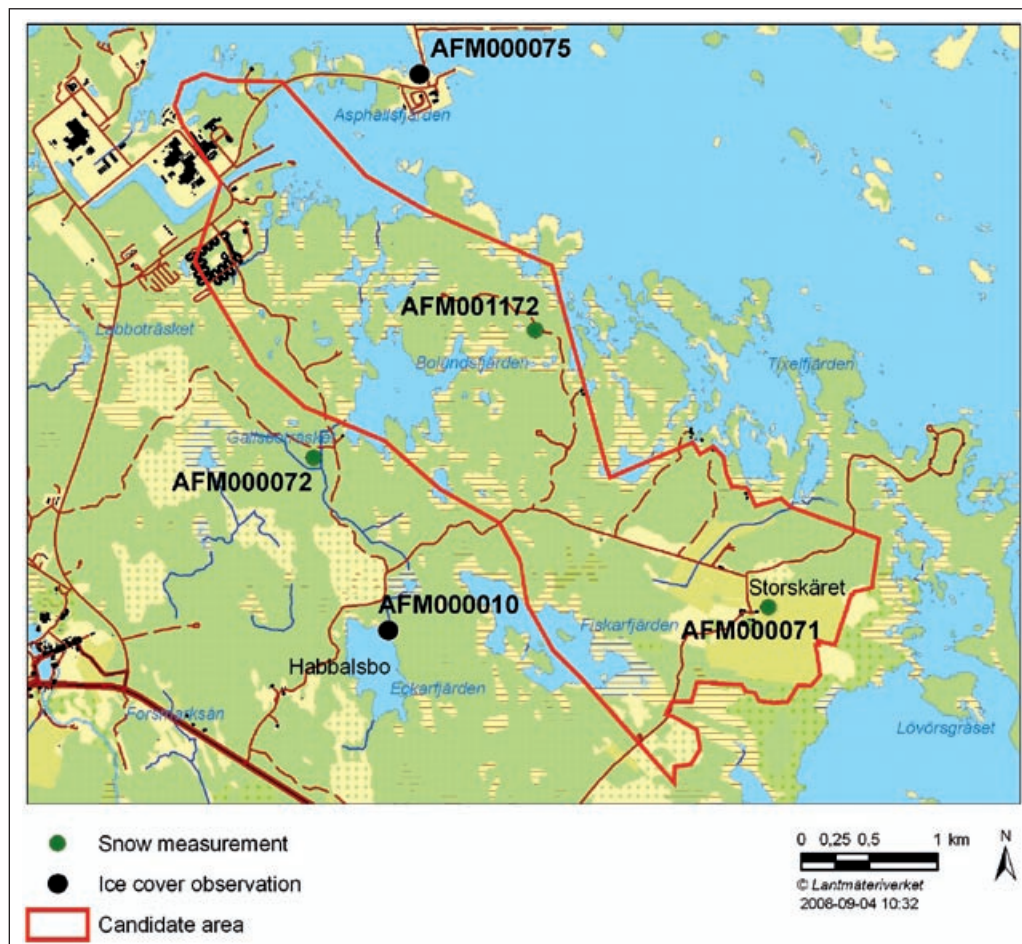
AFM000075
Asphallsfjärden
AFM001172
Labboträsket
Bolundsfjärden
Tixelfjärden
Gällsboträsket
AFM000072
Storskäret
AFM000010
Fiskarfjärden
AFM000071
Habbalsbo
Eckarfjärden
Forsmarksån
Lövörsgräset

Snow measurement
Ice cover observation
Candidate area

0 0,25 0,5 1 km
N
© Lantmäteriverket
2008-09-04 10:32